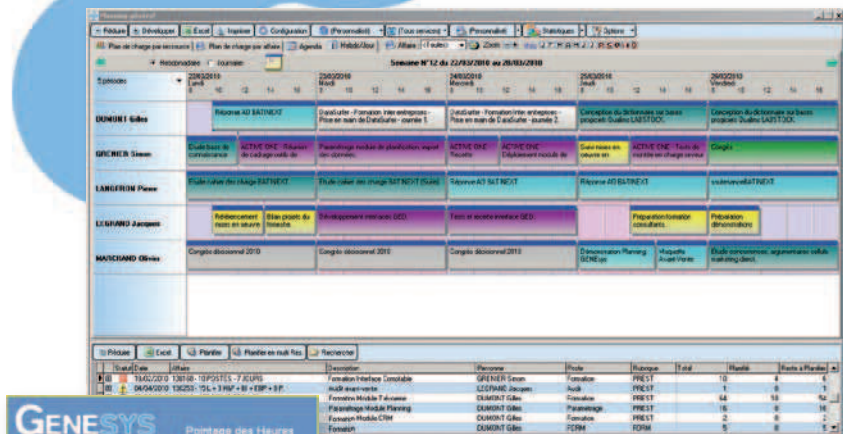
Planning général

Réduire | Développer | Excel | Imprimer | Configuration | (Personnalisé) | (Tous services) | Personnalisé | Statistiques | Options

Plan de charge par ressource | Plan de charge par affaire | Agenda | Hebdo/Jour | Affaire | Zoom

Hebdomadaire | Journalier

Semaine N°12 du 22/03/2010 au 28/03/2010

Episodes

22/03/2010 Lundi
23/03/2010 Mardi
24/03/2010 Mercredi
25/03/2010 Jeudi
26/03/2010 Vendredi

DUMONT Gilles
Réponse AO BATINEXT
DataSurfer - Formation Inter entreprises - Prise en main de DataSurfer - journée 1
DataSurfer - Formation Inter entreprises - Prise en main de DataSurfer - journée 2
Conception du dictionnaire sur bases proposés Qualiné SAISTOCK
Conception du dictionnaire sur bases proposés Qualiné SAISTOCK

GRENIER Simon
Etude bases de connaissance
ACTIVE ONE - Résumé de cadrage outils de
Paramétrage module de planification, export des données
ACTIVE ONE - Recette
ACTIVE ONE - Déploiement module de
Suivi mises en oeuvre en
ACTIVE ONE - Tests du modèle en charge serveur
Congés

LANGERON Pierre
Etude cahier des charge BATINEXT
Etude cahier des charge BATINEXT (Suite)
Réponse AO BATINEXT
Réponse AO BATINEXT
soutenancesBATINEXT

LEGRAND Jacques
Référencement mises en oeuvre
Bilan projets du trimestre
Développement interfaces GED
Tests et recette interface GED
Préparation formation consultants
Préparation démonstrations

MARCHAND Olivier
Congés décisionnel 2010
Congés décisionnel 2010
Congés décisionnel 2010
Démonstration Planning GENEsys
Maquette Avant-Vente
Etude concurrence, argumentaires collab marketing direct

Réduire | Excel | Planifier | Planifier en multi files | Rechercher

| Statut | Date | Affaire | Description | Personne | Poste | Rubrique | Total | Planifié | Reste à Planifier |
|---|---|---|---|---|---|---|---|---|---|
| | 18/02/2010 | 130160 - 10 POSTES - 7 JOURS | Formation Interface Comptable | GRENIER Simon | Formation | PREST | 10 | 4 | 6 |
| | 04/04/2010 | 130253 - 15L + 3 PAF + 8J + IDIP + 8P | Audit avant-vente | LEGRAND Jacques | Audit | PREST | 1 | 0 | 1 |
| | | | Formation Module Trésorerie | DUMONT Gilles | Formation | PREST | 54 | 16 | 38 |
| | | | Paramétrage Module Planning | DUMONT Gilles | Paramétrage | PREST | 6 | 0 | 6 |
| | | | Formation Module CRM | DUMONT Gilles | Formation | PREST | 2 | 0 | 2 |
| | | | Formation | DUMONT Gilles | FORM | FORM | 5 | 0 | 5 |

GENESYS Pointage des Heures